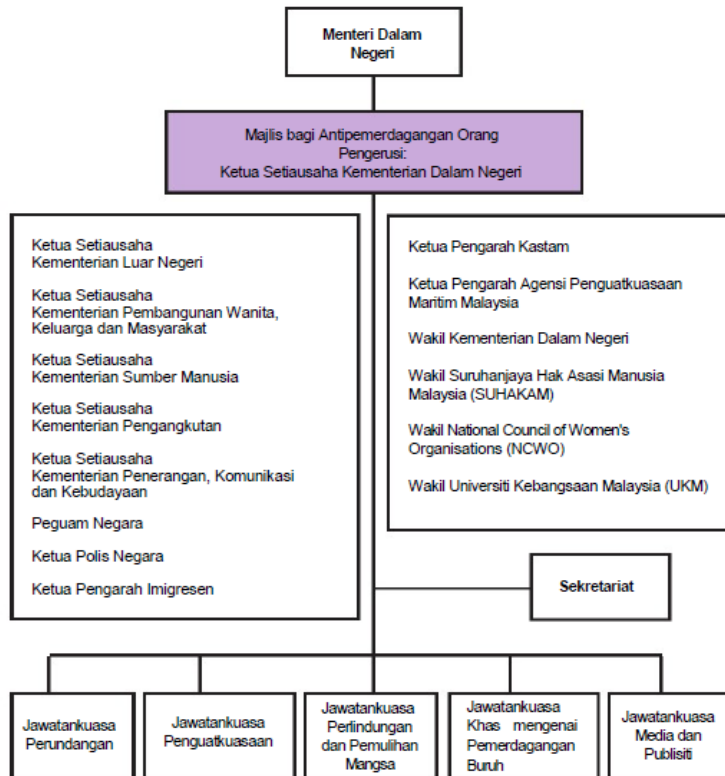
Menteri Dalam Negeri

Majlis bagi Antipemerdagangan Orang
Pengerusi:
Ketua Setiausaha Kementerian Dalam Negeri

Ketua Setiausaha
Kementerian Luar Negeri

Ketua Setiausaha
Kementerian Pembangunan Wanita, Keluarga dan Masyarakat

Ketua Setiausaha
Kementerian Sumber Manusia

Ketua Setiausaha
Kementerian Pengangkutan

Ketua Setiausaha
Kementerian Penerangan, Komunikasi dan Kebudayaan

Peguam Negara

Ketua Polis Negara

Ketua Pengarah Imigresen

Ketua Pengarah Kastam

Ketua Pengarah Agensi Penguatkuasaan Maritim Malaysia

Wakil Kementerian Dalam Negeri

Wakil Suruhanjaya Hak Asasi Manusia Malaysia (SUHAKAM)

Wakil National Council of Women's Organisations (NCWO)

Wakil Universiti Kebangsaan Malaysia (UKM)

Sekretariat

Jawatankuasa Perundangan

Jawatankuasa Penguatkuasaan

Jawatankuasa Perlindungan dan Pemulihan Mangsa

Jawatankuasa Khas mengenai Pemerdagangan Buruh

Jawatankuasa Media dan Publisiti